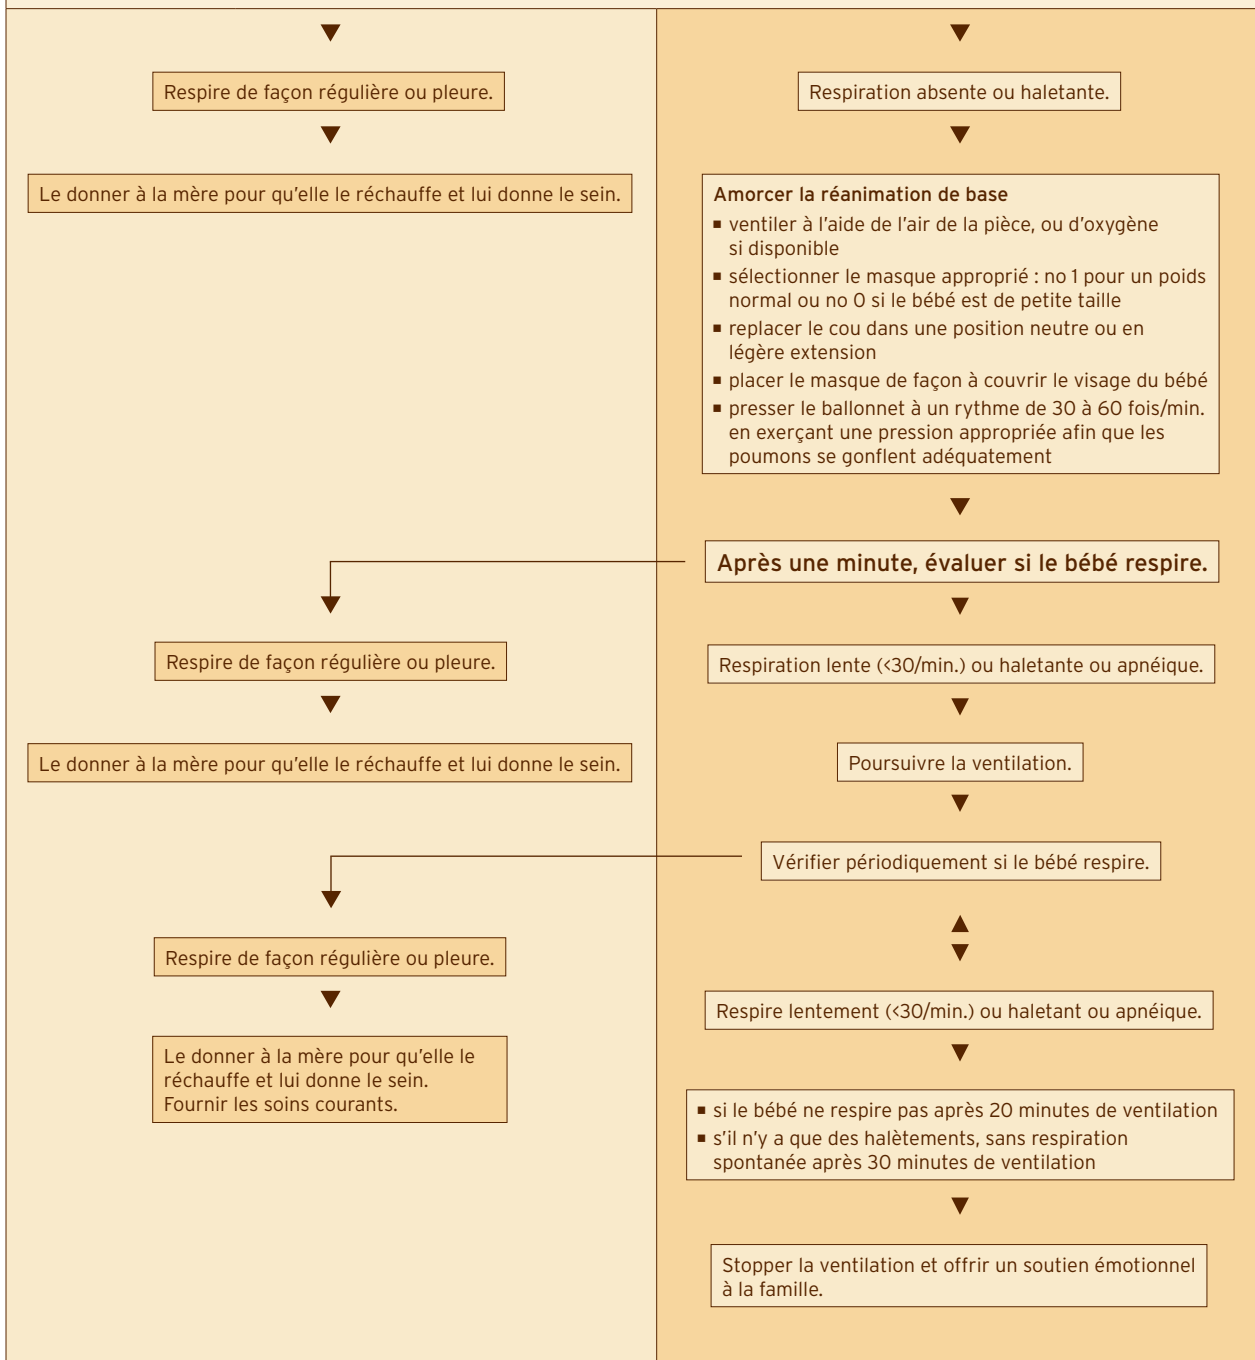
Respire de façon régulière ou pleure.

Le donner à la mère pour qu'elle le réchauffe et lui donne le sein.

Respiration absente ou haletante.

Amorcer la réanimation de base
- ventiler à l'aide de l'air de la pièce, ou d'oxygène si disponible
- sélectionner le masque approprié : no 1 pour un poids normal ou no 0 si le bébé est de petite taille
- replacer le cou dans une position neutre ou en légère extension
- placer le masque de façon à couvrir le visage du bébé
- presser le ballonnet à un rythme de 30 à 60 fois/min. en exerçant une pression appropriée afin que les poumons se gonflent adéquatement

Après une minute, évaluer si le bébé respire.

Respire de façon régulière ou pleure.

Le donner à la mère pour qu'elle le réchauffe et lui donne le sein.

Respiration lente (<30/min.) ou haletante ou apnéique.

Poursuivre la ventilation.

Vérifier périodiquement si le bébé respire.

Respire de façon régulière ou pleure.

Le donner à la mère pour qu'elle le réchauffe et lui donne le sein. Fournir les soins courants.

Respire lentement (<30/min.) ou haletant ou apnéique.

- si le bébé ne respire pas après 20 minutes de ventilation
- s'il n'y a que des halètements, sans respiration spontanée après 30 minutes de ventilation

Stopper la ventilation et offrir un soutien émotionnel à la famille.